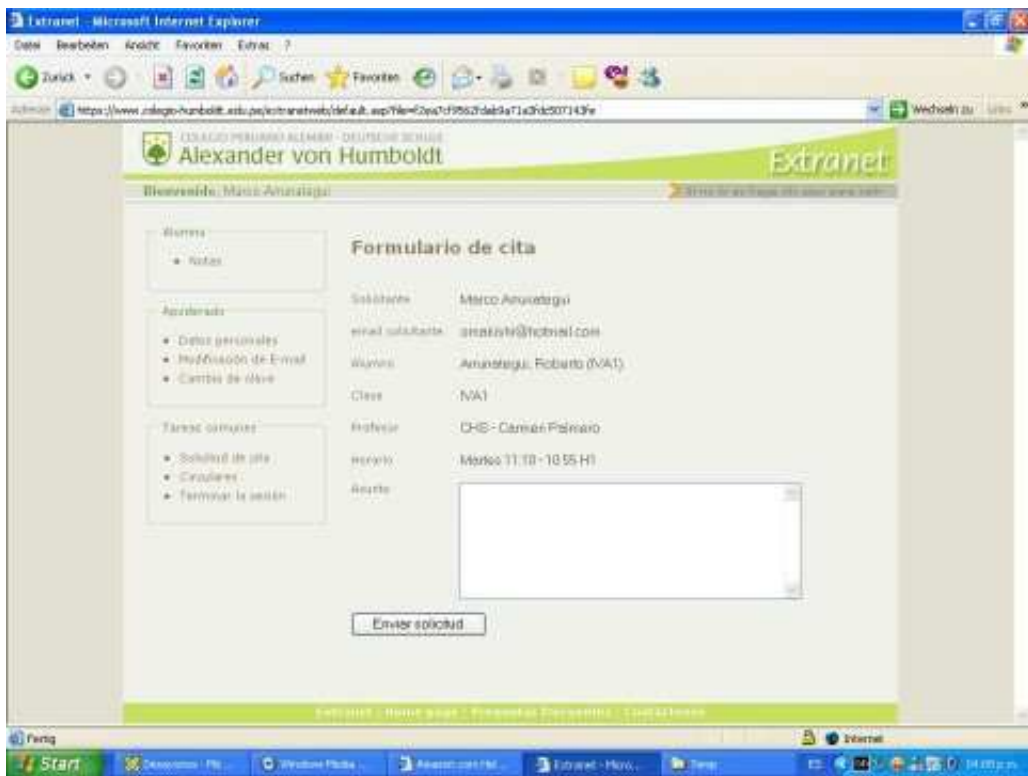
Extranet - Microsoft Internet Explorer

Datei Bearbeiten Ansicht Favoriten Extras ?

Zurück Suchen Favoriten

Adresse https://www.colegio-humboldt.edu.pe/extranetweb/default.asp?file=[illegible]

Wechseln zu Links

COLEGIO PERUANO ALEMÁN · DEUTSCHE SCHULE
Alexander von Humboldt

Extranet

Bienvenido, Marco Arunategui

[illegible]

Alumno
• Notas

Apoderado
• Datos personales
• Modificación de E-mail
• Cambio de clave

Tareas comunes
• Solicitud de cita
• Circulares
• Terminar la sesión

Formulario de cita

| Solicitante | Marco Arunategui |
|---|---|
| email solicitante | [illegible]@hotmail.com |
| Alumno | Arunategui, Roberto (IVA1) |
| Clase | IVA1 |
| Profesor | CHS - Carmen Palmaro |
| Horario | Martes 11:10 - 10:55 H1 |
| Asunto | |

Enviar solicitud

Extranet | Home page | Preguntas frecuentes | Contáctenos

Fertig

Internet

Start

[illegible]

Windows Media

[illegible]

Extranet - Micro...

Temp